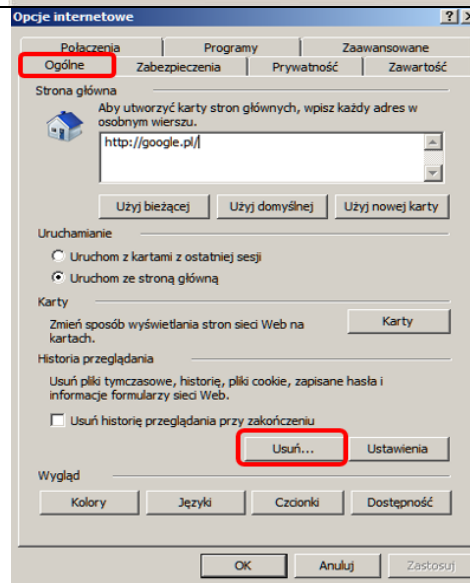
Opcje internetowe

Połączenia
Programy
Zaawansowane
Ogólne
Zabezpieczenia
Prywatność
Zawartość

Strona główna

Aby utworzyć karty stron głównych, wpisz każdy adres w osobnym wierszu.

http://google.pl/

Użyj bieżącej
Użyj domyślnej
Użyj nowej karty

Uruchamianie

Uruchom z kartami z ostatniej sesji
Uruchom ze stroną główną

Karty

Zmień sposób wyświetlania stron sieci Web na kartach.

Karty

Historia przeglądania

Usuń pliki tymczasowe, historię, pliki cookie, zapisane hasła i informacje formularzy sieci Web.

Usuń historię przeglądania przy zakończeniu

Usuń...
Ustawienia

Wygląd

Kolory
Języki
Czcionki
Dostępność

OK
Anuluj
Zastosuj